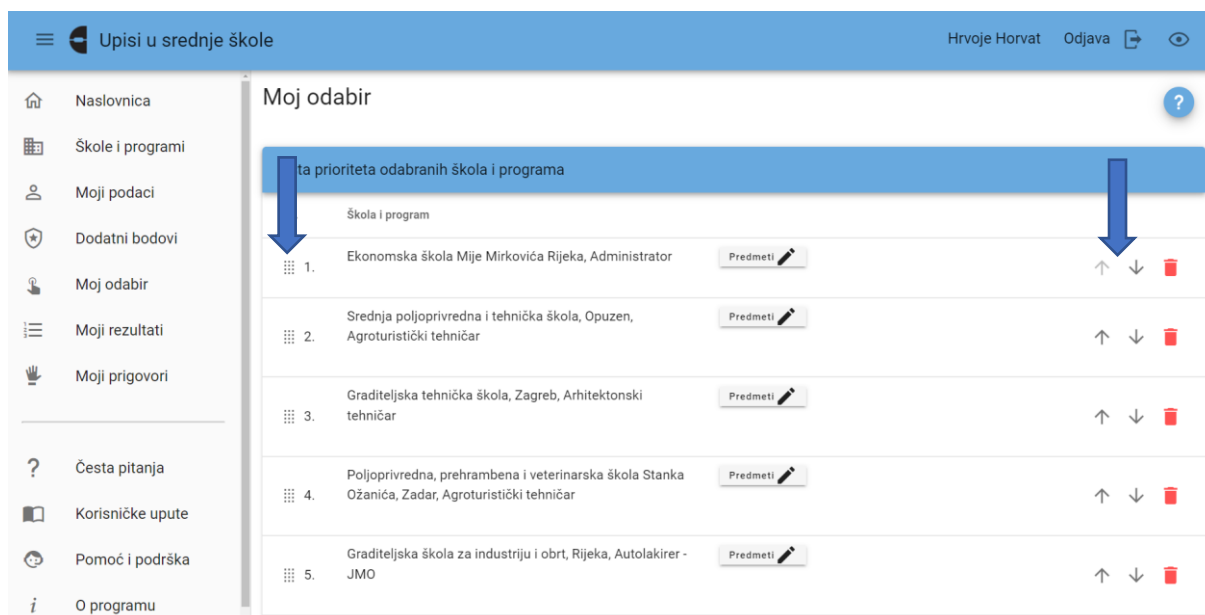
Upisi u srednje škole

Hrvoje Horvat Odjava

Naslovnica
Škole i programi
Moji podaci
Dodatni bodovi
Moj odabir
Moji rezultati
Moji prigovori

Česta pitanja
Korisničke upute
Pomoć i podrška
O programu

Moj odabir

?

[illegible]ta prioriteta odabranih škola i programa

Škola i program

1. Ekonomska škola Mije Mirkovića Rijeka, Administrator Predmeti

2. Srednja poljoprivredna i tehnička škola, Opuzen, Agroturistički tehničar Predmeti

3. Graditeljska tehnička škola, Zagreb, Arhitektonski tehničar Predmeti

4. Poljoprivredna, prehrambena i veterinarska škola Stanka Ožanića, Zadar, Agroturistički tehničar Predmeti

5. Graditeljska škola za industriju i obrt, Rijeka, Autolakirer - JMO Predmeti